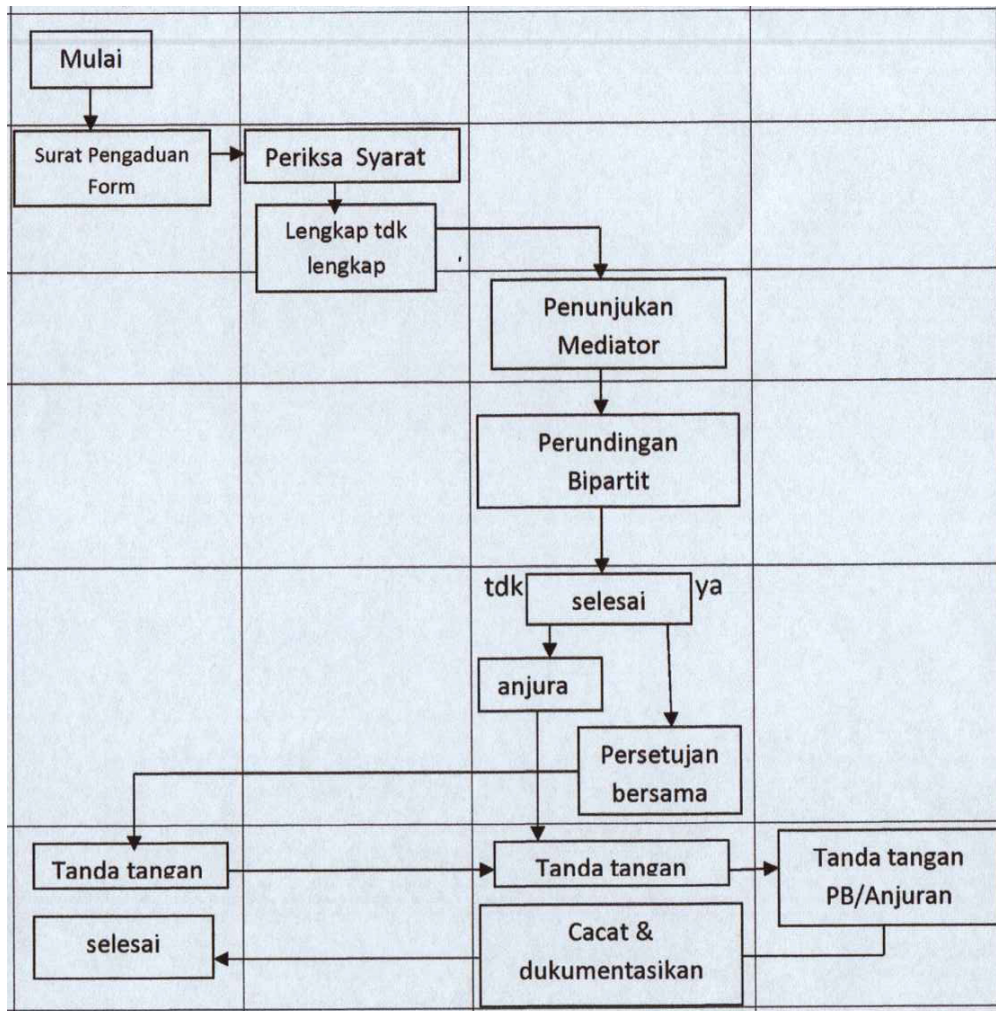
Mulai

Surat Pengaduan Form

Periksa Syarat

Lengkap tdk lengkap

Penunjukan Mediator

Perundingan Bipartit

tdk

selesai

ya

anjura

Persetujan bersama

Tanda tangan

Tanda tangan

Tanda tangan PB/Anjuran

selesai

Cacat & dukumentasikan